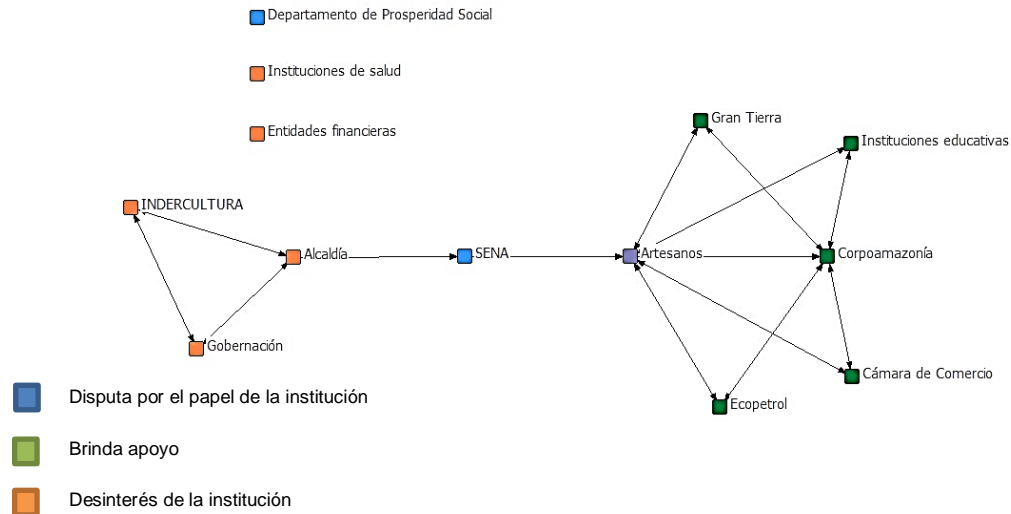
Departamento de Prosperidad Social

Instituciones de salud

Entidades financieras

Gran Tierra

Instituciones educativas

INDERCULTURA

Alcaldía

SENA

Artesanos

Corpoamazonía

Gobernación

Cámara de Comercio

Ecopetrol

Disputa por el papel de la institución

Brinda apoyo

Desinterés de la institución